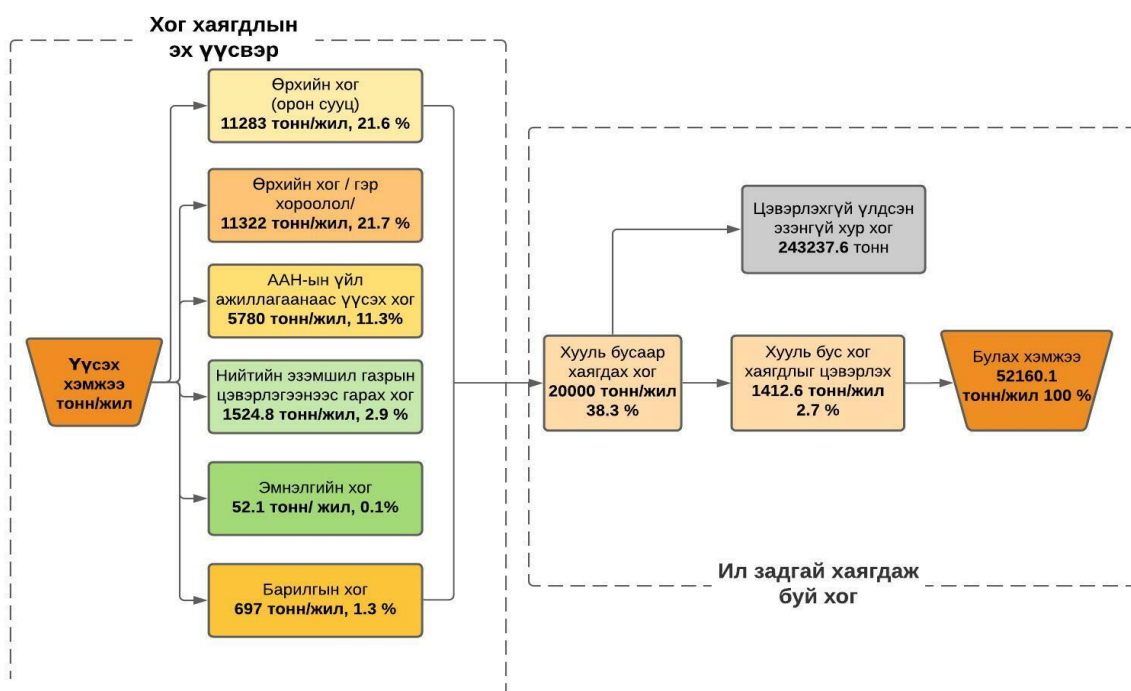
Хог хаягдлын эх үүсвэр

Үүсэх хэмжээ тонн/жил

Өрхийн хог (орон сууц) 11283 тонн/жил, 21.6 %

Өрхийн хог / гэр хороолол/ 11322 тонн/жил, 21.7 %

ААН-ын үйл ажиллагаанаас үүсэх хог 5780 тонн/жил, 11.3%

Нийтийн эзэмшил газрын цэвэрлэгээнээс гарах хог 1524.8 тонн/жил, 2.9 %

Эмнэлгийн хог 52.1 тонн/ жил, 0.1%

Барилгын хог 697 тонн/жил, 1.3 %

Цэвэрлэхгүй үлдсэн эзэнгүй хур хог 243237.6 тонн

Хууль бусаар хаягдах хог 20000 тонн/жил 38.3 %

Хууль бус хог хаягдлыг цэвэрлэх 1412.6 тонн/жил 2.7 %

Булах хэмжээ 52160.1 тонн/жил 100 %

Ил задгай хаягдаж буй хог